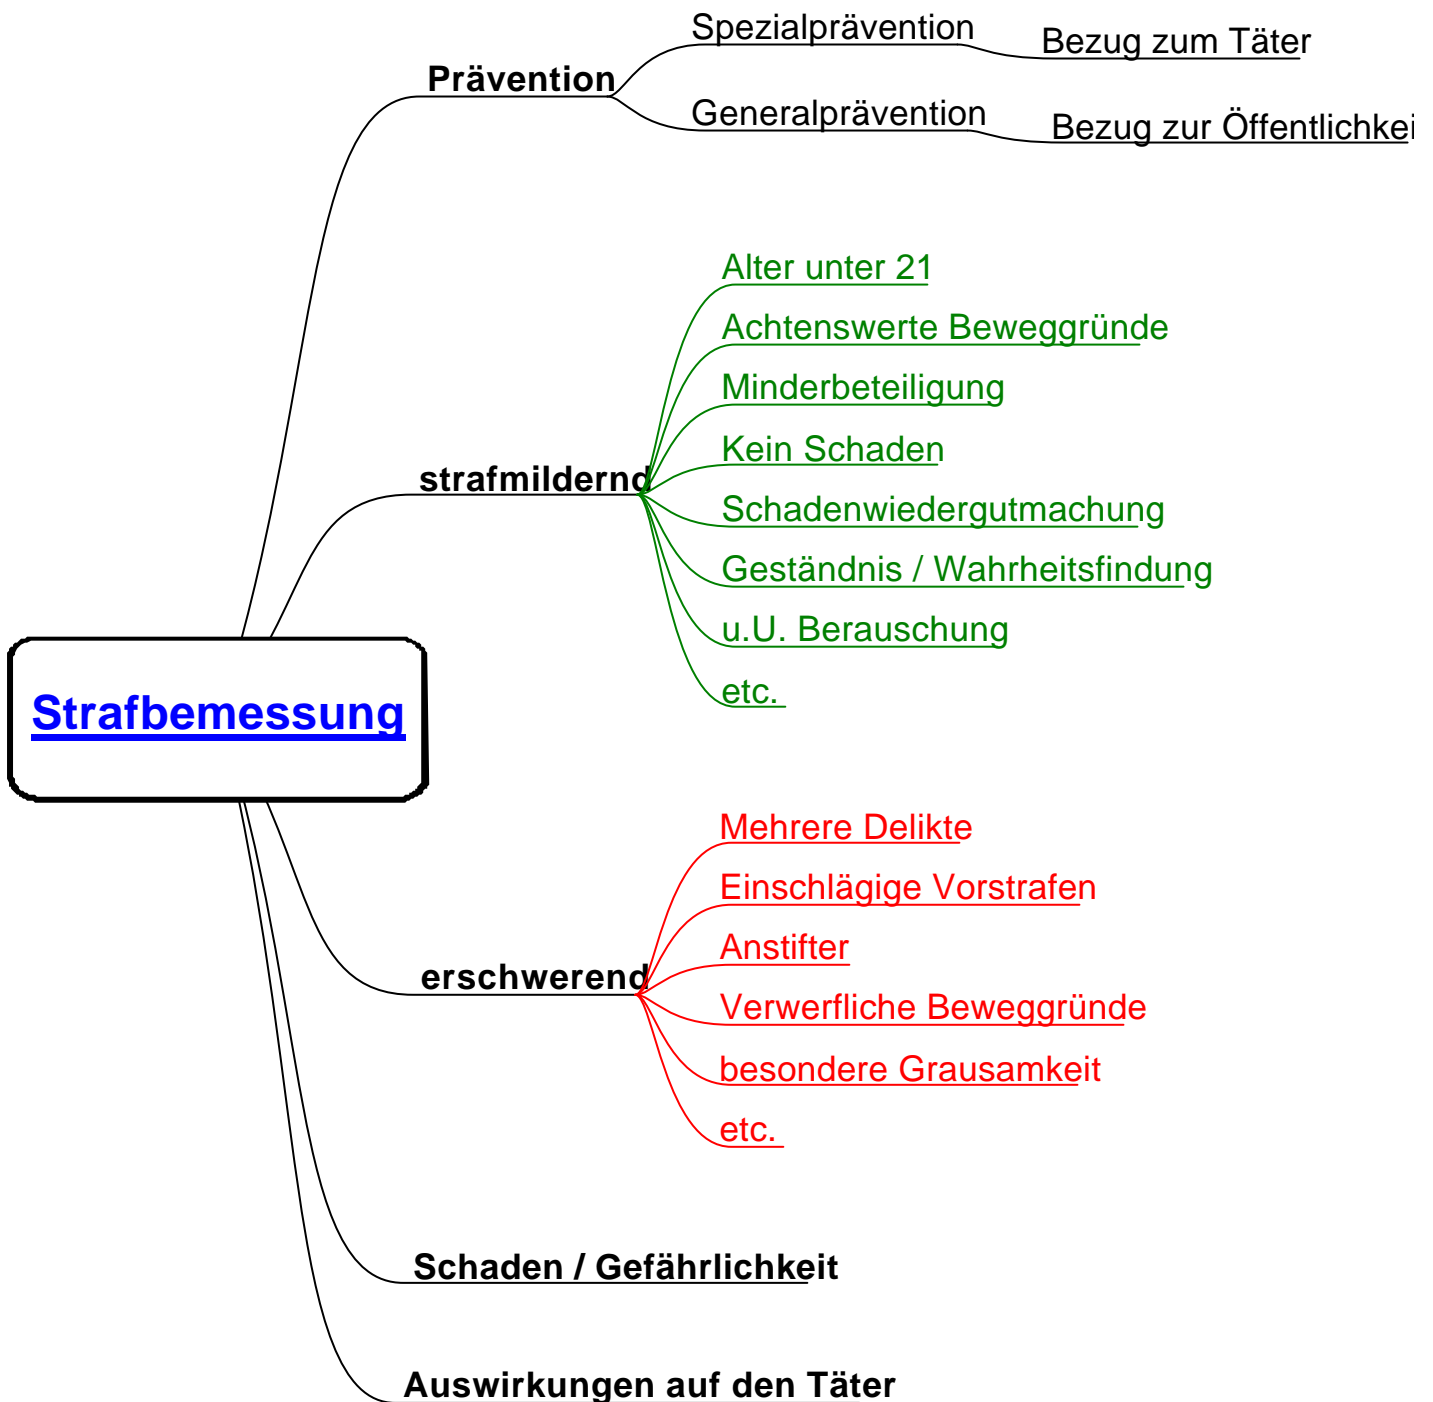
Strafbemessung

Prävention

Spezialprävention

Bezug zum Täter

Generalprävention

Bezug zur Öffentlichkei

strafmildernd

Alter unter 21

Achtenswerte Beweggründe

Minderbeteiligung

Kein Schaden

Schadenwiedergutmachung

Geständnis / Wahrheitsfindung

u.U. Berauschung

etc.

erschwerend

Mehrere Delikte

Einschlägige Vorstrafen

Anstifter

Verwerfliche Beweggründe

besondere Grausamkeit

etc.

Schaden / Gefährlichkeit

Auswirkungen auf den Täter